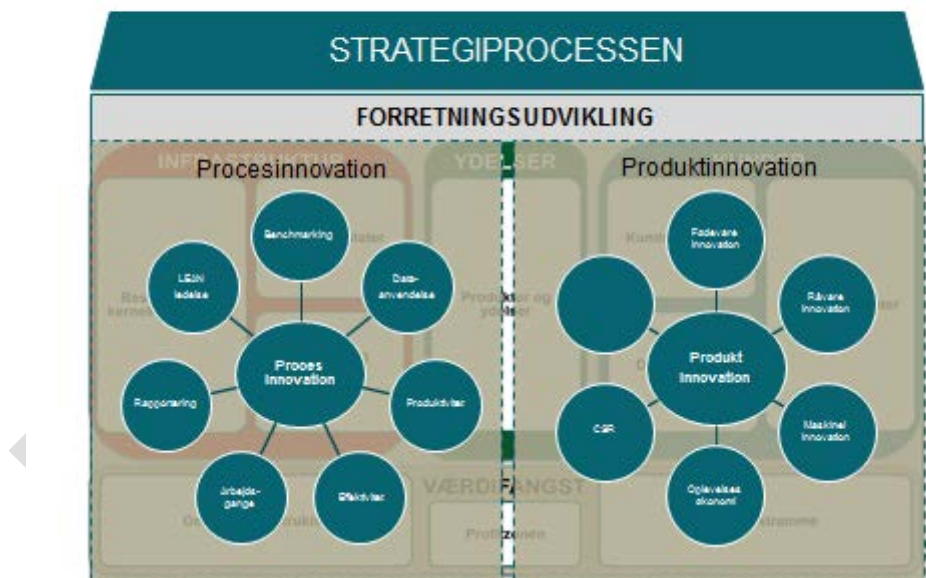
STRATEGIPROCESSEN

FORRETNINGSUDVIKLING

Procesinnovation

Benchmarking

LEAN ledelse

Data-anvendelse

Proces Innovation

Rapportering

Produktivitet

Arbejds-gange

Effektivitet

Produktinnovation

Fødevare Innovation

Råvare Innovation

Produkt Innovation

CSR

Maskinel Innovation

Oplevelses økonomi

INFRASTRUKTUR

YDELSER

VÆRDIFANGST

Produkter og ydelser

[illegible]